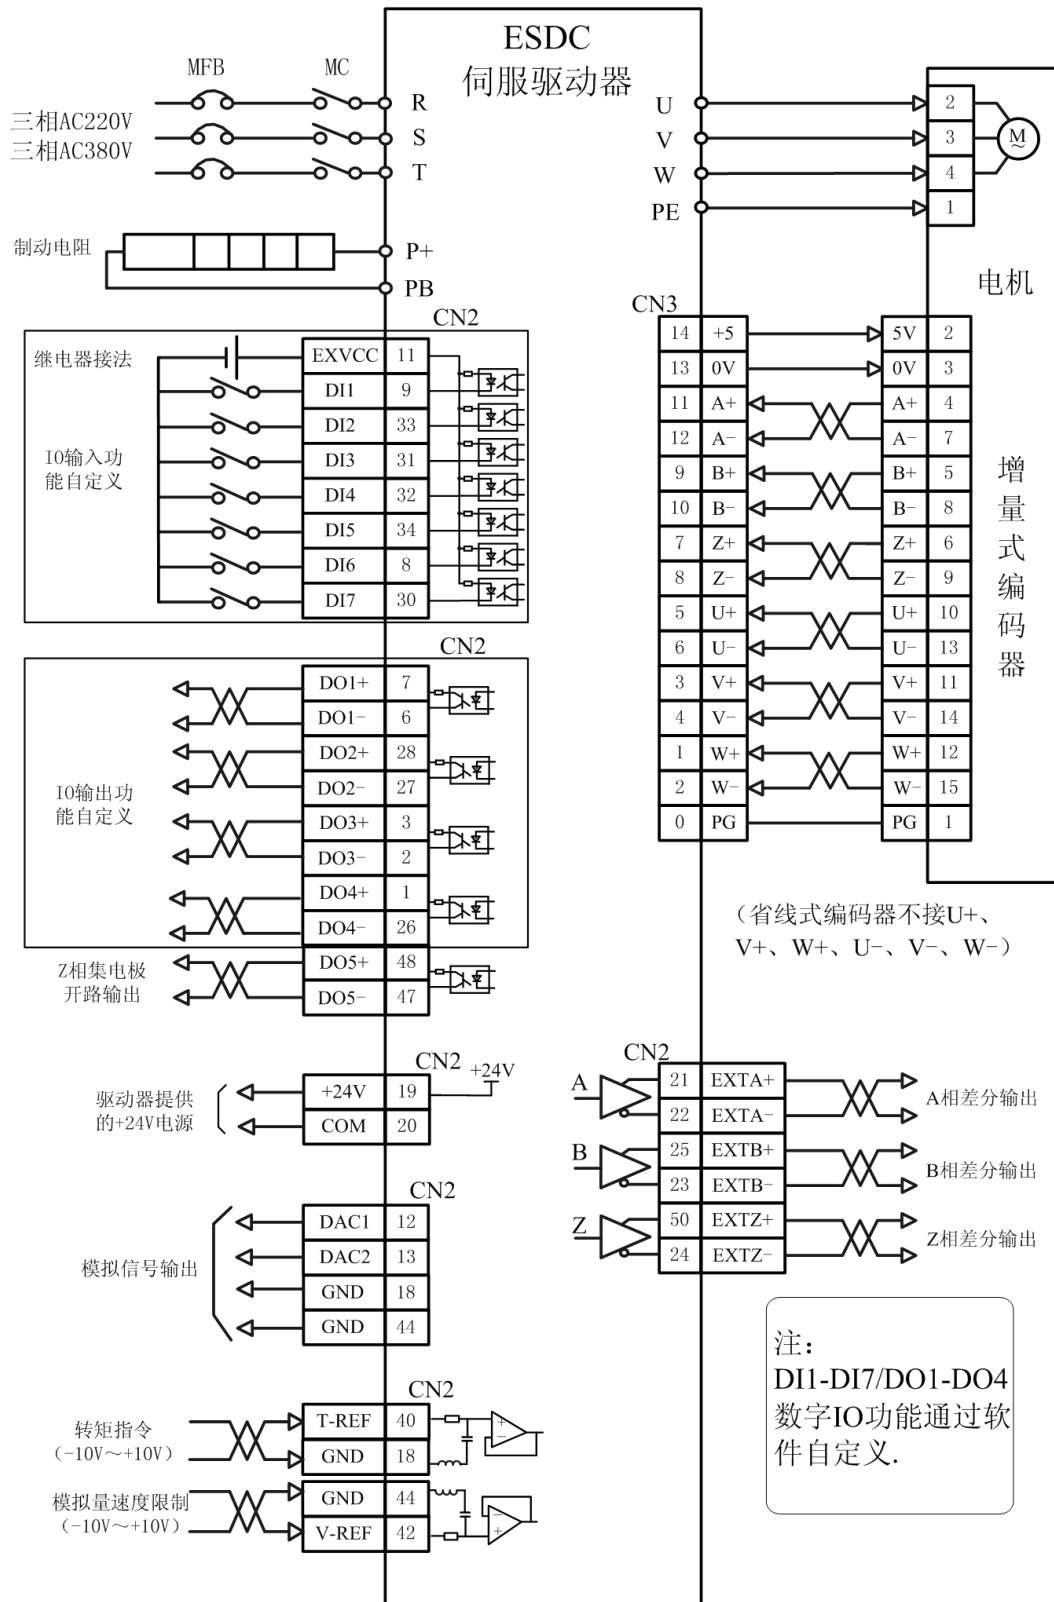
ESDC
伺服驱动器

MFB MC
三相AC220V
三相AC380V
R
S
T

U
V
W
PE

2
3
4
1
M

电机

制动电阻
P+
PB

CN2
继电器接法
IO输入功能自定义

| EXVCC | 11 |
|---|---|
| DI1 | 9 |
| DI2 | 33 |
| DI3 | 31 |
| DI4 | 32 |
| DI5 | 34 |
| DI6 | 8 |
| DI7 | 30 |

CN3

| 14 | +5 | 5V | 2 |
|---|---|---|---|
| 13 | 0V | 0V | 3 |
| 11 | A+ | A+ | 4 |
| 12 | A− | A− | 7 |
| 9 | B+ | B+ | 5 |
| 10 | B− | B− | 8 |
| 7 | Z+ | Z+ | 6 |
| 8 | Z− | Z− | 9 |
| 5 | U+ | U+ | 10 |
| 6 | U− | U− | 13 |
| 3 | V+ | V+ | 11 |
| 4 | V− | V− | 14 |
| 1 | W+ | W+ | 12 |
| 2 | W− | W− | 15 |
| 0 | PG | PG | 1 |

增量式编码器

CN2
IO输出功能自定义

| DO1+ | 7 |
|---|---|
| DO1− | 6 |
| DO2+ | 28 |
| DO2− | 27 |
| DO3+ | 3 |
| DO3− | 2 |
| DO4+ | 1 |
| DO4− | 26 |
| DO5+ | 48 |
| DO5− | 47 |

Z相集电极开路输出

（省线式编码器不接U+、V+、W+、U−、V−、W−）

CN2
+24V
驱动器提供的+24V电源

| +24V | 19 |
|---|---|
| COM | 20 |

CN2
A
B
Z

| 21 | EXTA+ |
|---|---|
| 22 | EXTA− |
| 25 | EXTB+ |
| 23 | EXTB− |
| 50 | EXTZ+ |
| 24 | EXTZ− |

A相差分输出
B相差分输出
Z相差分输出

CN2
模拟信号输出

| DAC1 | 12 |
|---|---|
| DAC2 | 13 |
| GND | 18 |
| GND | 44 |

注：
DI1-DI7/DO1-DO4
数字IO功能通过软件自定义.

CN2
转矩指令
（−10V～+10V）
模拟量速度限制
（−10V～+10V）

| T-REF | 40 |
|---|---|
| GND | 18 |
| GND | 44 |
| V-REF | 42 |